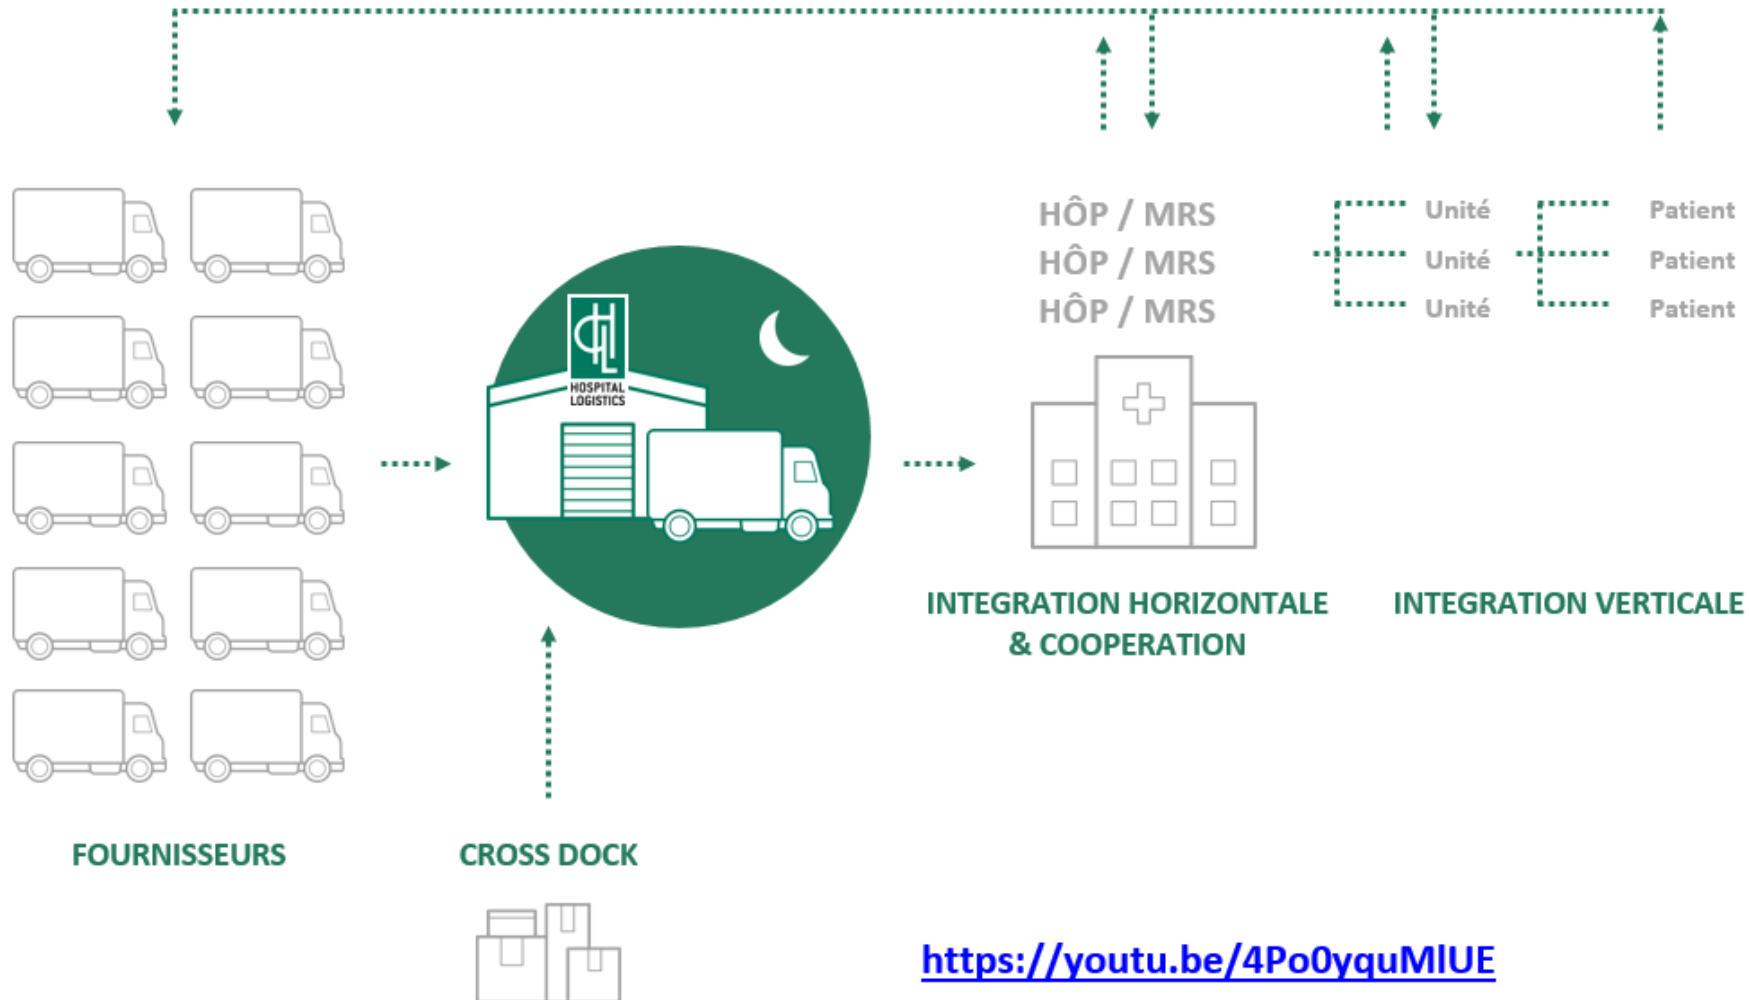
HÔP / MRS
HÔP / MRS
HÔP / MRS

Unité
Unité
Unité

Patient
Patient
Patient

HOSPITAL LOGISTICS

INTEGRATION HORIZONTALE & COOPERATION

INTEGRATION VERTICALE

FOURNISSEURS

CROSS DOCK

https://youtu.be/4Po0yquMlUE